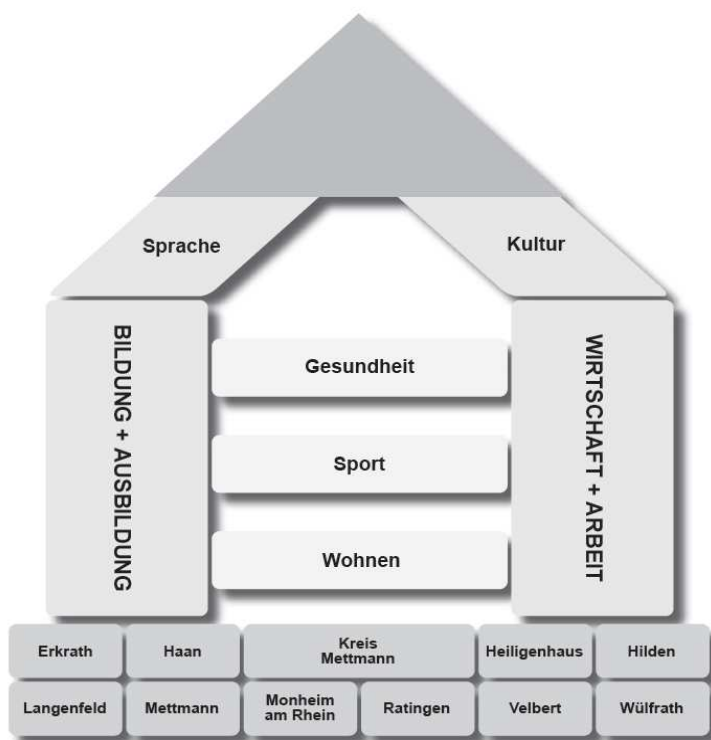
Sprache

Kultur

BILDUNG + AUSBILDUNG

Gesundheit

Sport

Wohnen

WIRTSCHAFT + ARBEIT

Erkrath

Haan

Kreis Mettmann

Heiligenhaus

Hilden

Langenfeld

Mettmann

Monheim am Rhein

Ratingen

Velbert

Wülfrath